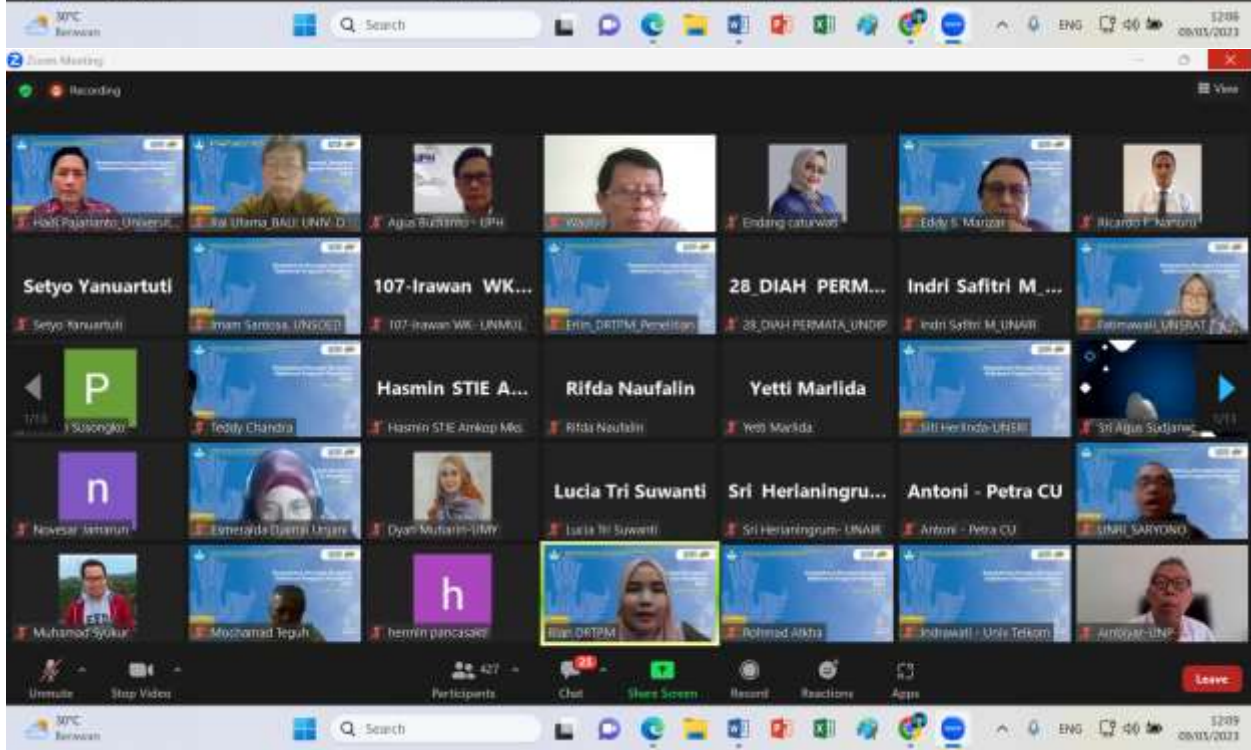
30°C Berawan

Search

ENG

12:09 09/03/2023

Zoom Meeting

Recording

View

Hadi Pajarianto_Universit...

Rai Utama_BALI UNIV. D...

Agus Budianto - UPH

Wahyu

Endang caturwati

Eddy S. Marizar

Ricardo F. Nanuru

Setyo Yanuartuti

Setyo Yanuartuti

Imam Santosa, UNSOED

107-Irawan WK...

107-Irawan WK - UNMUL

Erlin_DRTPM_Penelitian

28_DIAH PERM...

28_DIAH PERMATA_UNDIP

Indri Safitri M_...

Indri Safitri M_UNAIR

Fatimawali_UNSRAT

P

1/13

Susongko

Teddy Chandra

Hasmin STIE A...

Hasmin STIE Amkop Mks

Rifda Naufalin

Rifda Naufalin

Yetti Marlida

Yetti Marlida

Siti Herlinda-UNSRI

Sri Agus Sudjarwo

1/13

n

Novesar Jamarun

Esmeralda Djamal Urgani

Dyah Mutiarin-UMY

Lucia Tri Suwanti

Lucia Tri Suwanti

Sri Herlaningru...

Sri Herlaningrum- UNAIR

Antoni - Petra CU

Antoni - Petra CU

UNRI_SARYONO

Muhamad Syukur

Mochamad Teguh

h

hermin pancasakti

Rian DRTPM

Rohmad Alkha

Indrawati - Univ Telkom

Ambiyar-UNP

Unmute

Stop Video

427

Participants

28

Chat

Share Screen

Record

Reactions

Apps

Leave

30°C Berawan

Search

ENG

12:09 09/03/2023